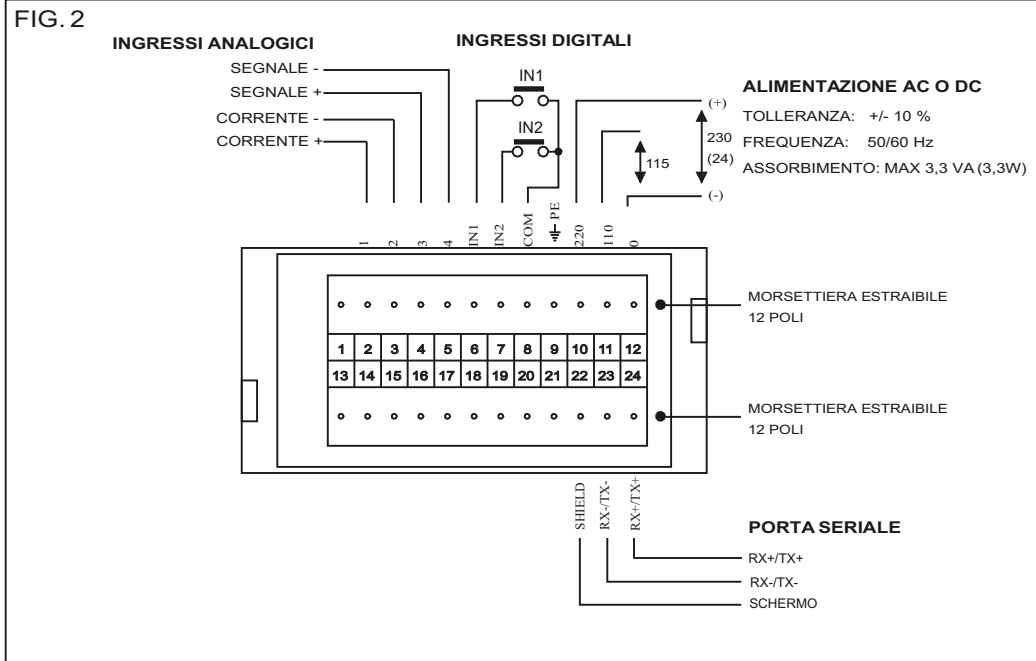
FIG. 2

INGRESSI ANALOGICI

INGRESSI DIGITALI

SEGNALE -
SEGNALE +
CORRENTE -
CORRENTE +

IN1
IN2

ALIMENTAZIONE AC O DC
TOLLERANZA: +/- 10 %
FREQUENZA: 50/60 Hz
ASSORBIMENTO: MAX 3,3 VA (3,3W)

(+)
230
(24)
115
(-)

1 2 3 4 IN1 IN2 COM PE 220 110 0

| 1 | 2 | 3 | 4 | 5 | 6 | 7 | 8 | 9 | 10 | 11 | 12 |
|---|---|---|---|---|---|---|---|---|---|---|---|
| 13 | 14 | 15 | 16 | 17 | 18 | 19 | 20 | 21 | 22 | 23 | 24 |

MORSETTIERA ESTRAIBILE 12 POLI

MORSETTIERA ESTRAIBILE 12 POLI

SHIELD RX-/TX- RX+/TX+

PORTA SERIALE
RX+/TX+
RX-/TX-
SCHERMO